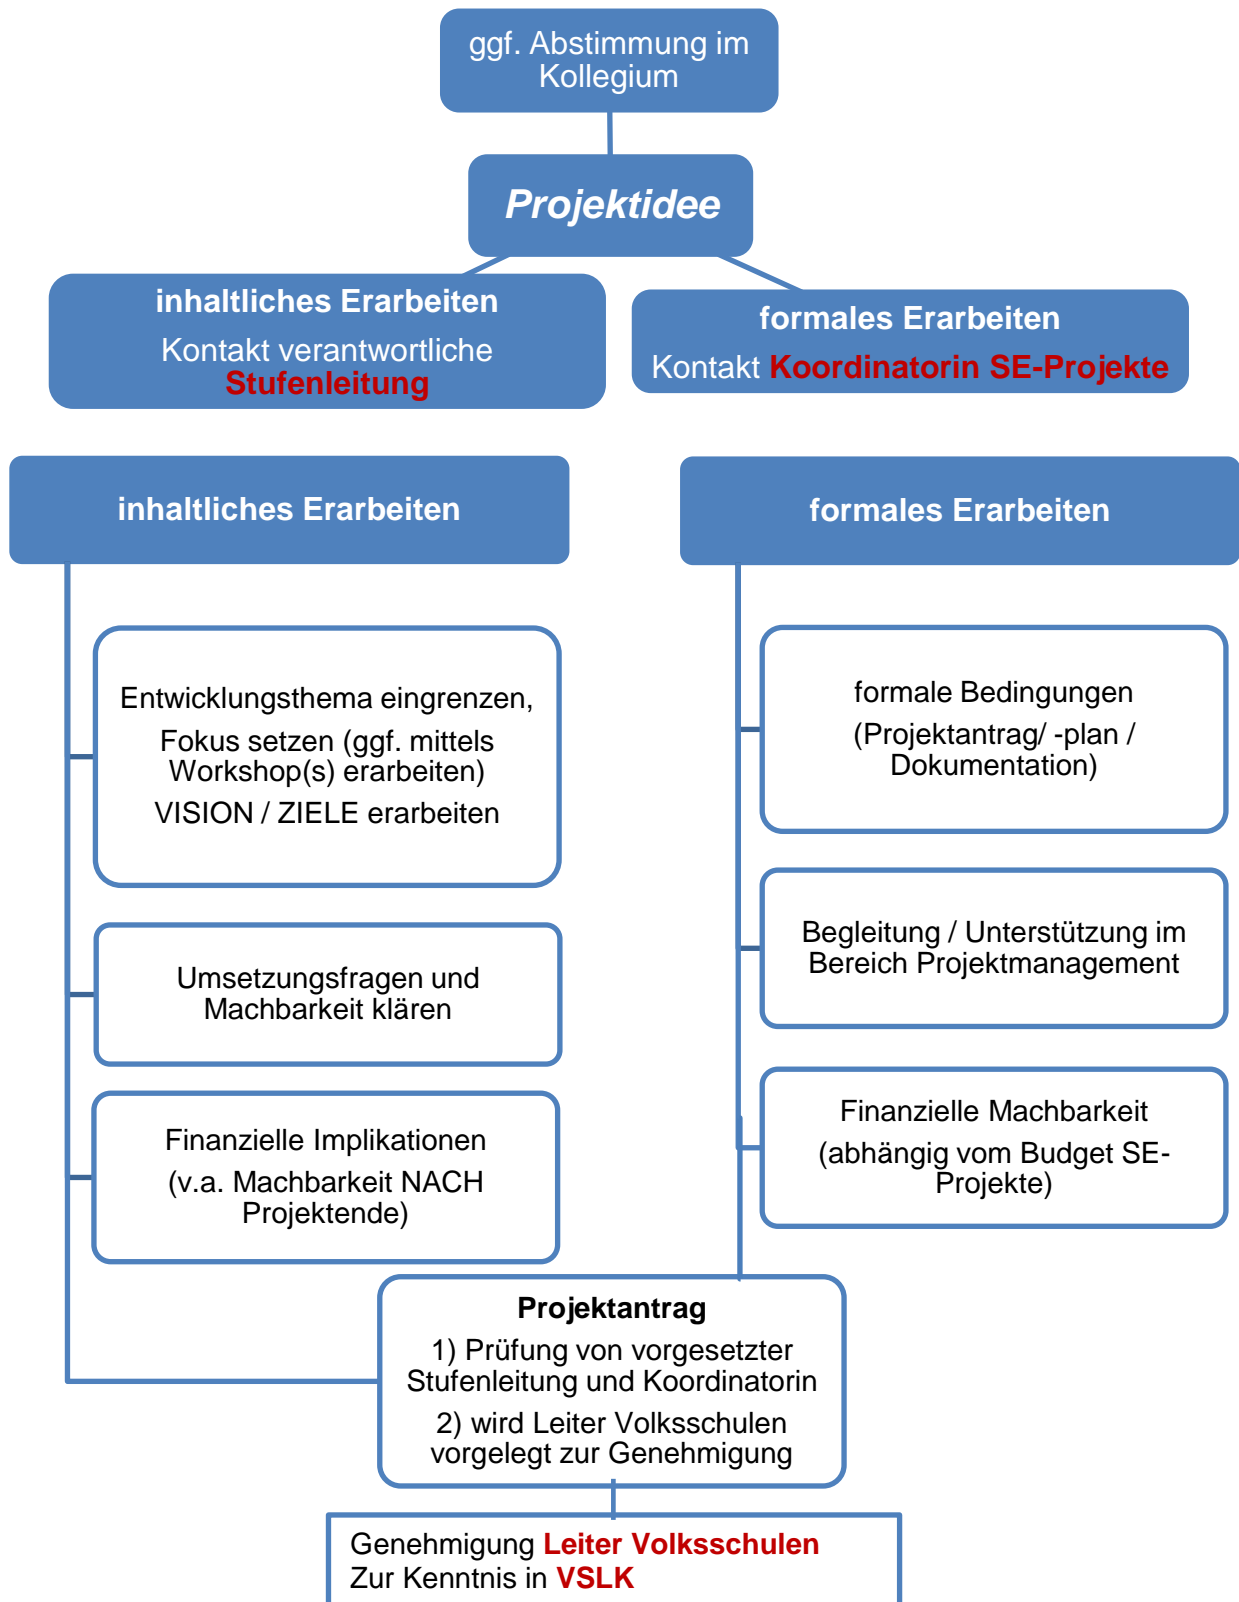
ggf. Abstimmung im Kollegium

Projektidee

inhaltliches Erarbeiten
Kontakt verantwortliche Stufenleitung

formales Erarbeiten
Kontakt Koordinatorin SE-Projekte

inhaltliches Erarbeiten

Entwicklungsthema eingrenzen,
Fokus setzen (ggf. mittels Workshop(s) erarbeiten)
VISION / ZIELE erarbeiten

Umsetzungsfragen und Machbarkeit klären

Finanzielle Implikationen
(v.a. Machbarkeit NACH Projektende)

formales Erarbeiten

formale Bedingungen
(Projektantrag/ -plan / Dokumentation)

Begleitung / Unterstützung im Bereich Projektmanagement

Finanzielle Machbarkeit
(abhängig vom Budget SE-Projekte)

Projektantrag
1) Prüfung von vorgesetzter Stufenleitung und Koordinatorin
2) wird Leiter Volksschulen vorgelegt zur Genehmigung

Genehmigung Leiter Volksschulen
Zur Kenntnis in VSLK